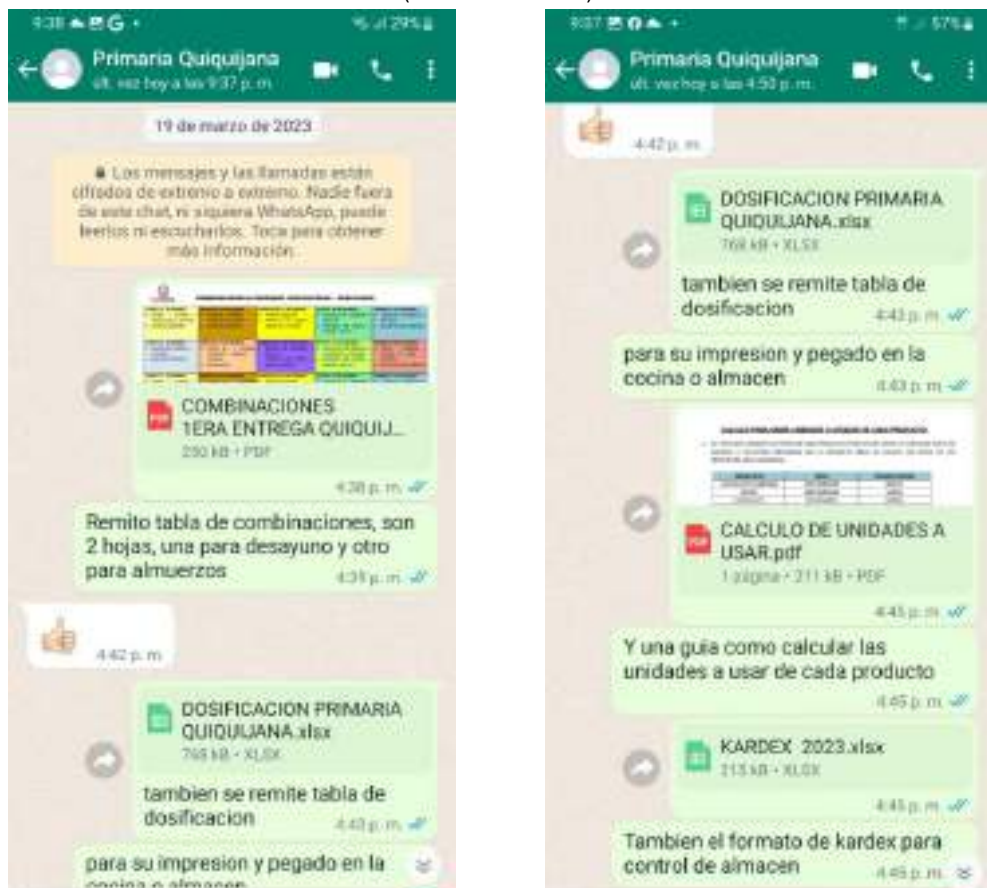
9:38

Primaria Quiquijana
últ. vez hoy a las 9:37 p. m.

19 de marzo de 2023

🔒 Los mensajes y las llamadas están cifrados de extremo a extremo. Nadie fuera de este chat, ni siquiera WhatsApp, puede leerlos ni escucharlos. Toca para obtener más información.

COMBINACIONES 1ERA ENTREGA QUIQUIJ...
250 kB • PDF
4:38 p. m.

Remito tabla de combinaciones, son 2 hojas, una para desayuno y otro para almuerzos
4:39 p. m.

4:42 p. m.

DOSIFICACION PRIMARIA QUIQUIJANA.xlsx
768 kB • XLSX
tambien se remite tabla de dosificacion
4:43 p. m.

para su impresion y pegado en la cocina o almacen

9:37

Primaria Quiquijana
últ. vez hoy a las 4:50 p. m.

4:42 p. m.

DOSIFICACION PRIMARIA QUIQUIJANA.xlsx
768 kB • XLSX
tambien se remite tabla de dosificacion
4:43 p. m.

para su impresion y pegado en la cocina o almacen
4:43 p. m.

CALCULO DE UNIDADES A USAR.pdf
1 página • 211 kB • PDF
4:45 p. m.

Y una guia como calcular las unidades a usar de cada producto
4:45 p. m.

KARDEX 2023.xlsx
213 kB • XLSX
4:45 p. m.

Tambien el formato de kardex para control de almacen
4:45 p. m.